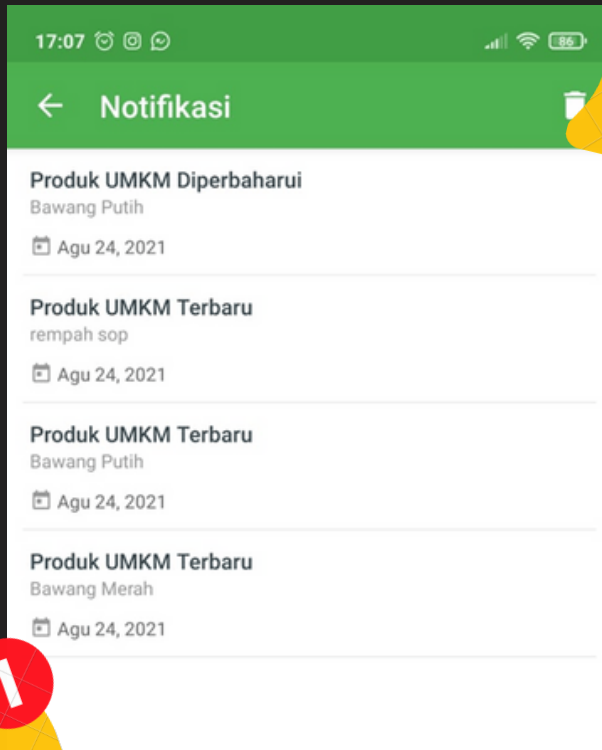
17:07

86

Notifikasi

Produk UMKM Diperbaharui
Bawang Putih

Agu 24, 2021

Produk UMKM Terbaru
rempah sop

Agu 24, 2021

Produk UMKM Terbaru
Bawang Putih

Agu 24, 2021

Produk UMKM Terbaru
Bawang Merah

Agu 24, 2021